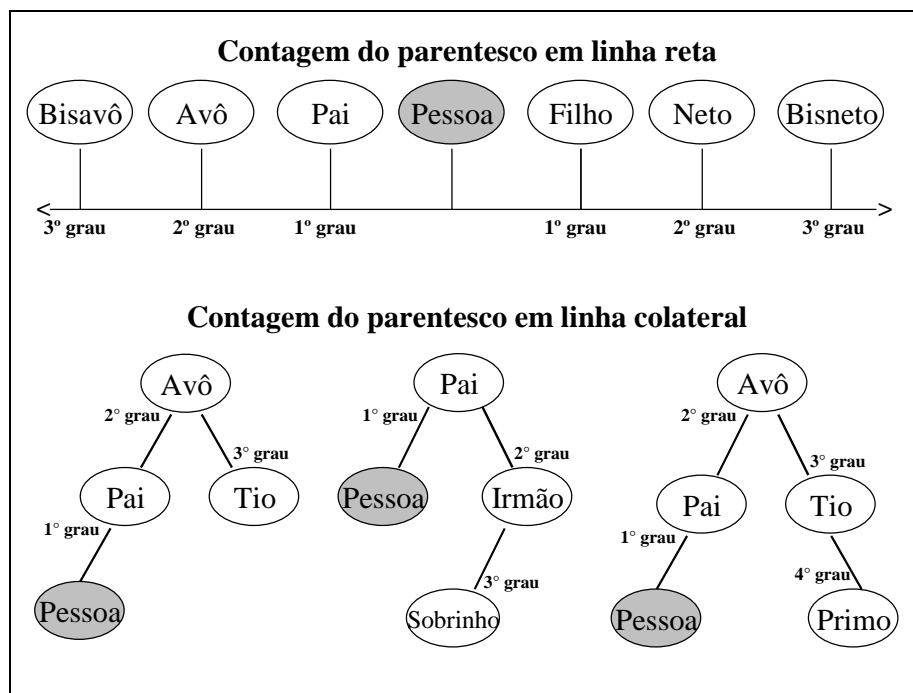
Contagem do parentesco em linha reta

Bisavô Avô Pai Pessoa Filho Neto Bisneto

3º grau 2º grau 1º grau 1º grau 2º grau 3º grau

Contagem do parentesco em linha colateral

Avô
2° grau
3° grau
Pai Tio
1° grau
Pessoa

Pai
1° grau
2° grau
Pessoa Irmão
3° grau
Sobrinho

Avô
2° grau
3° grau
Pai Tio
1° grau
4° grau
Pessoa Primo